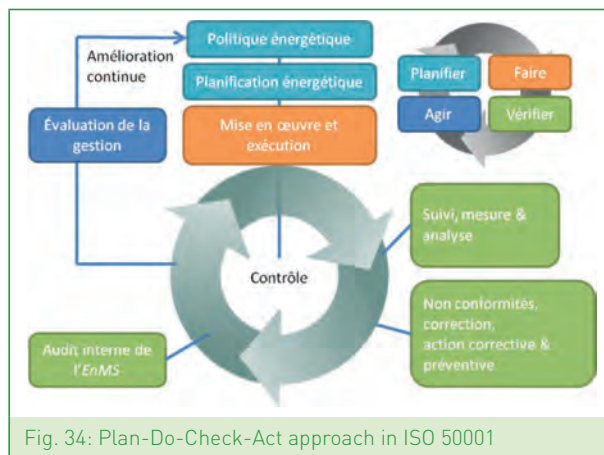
Amélioration continue

Politique énergétique

Planification énergétique

Mise en œuvre et exécution

Évaluation de la gestion

Planifier

Faire

Agir

Vérifier

Suivi, mesure & analyse

Contrôle

Non conformités, correction, action corrective & préventive

Audit interne de l'EnMS

Fig. 34: Plan-Do-Check-Act approach in ISO 50001